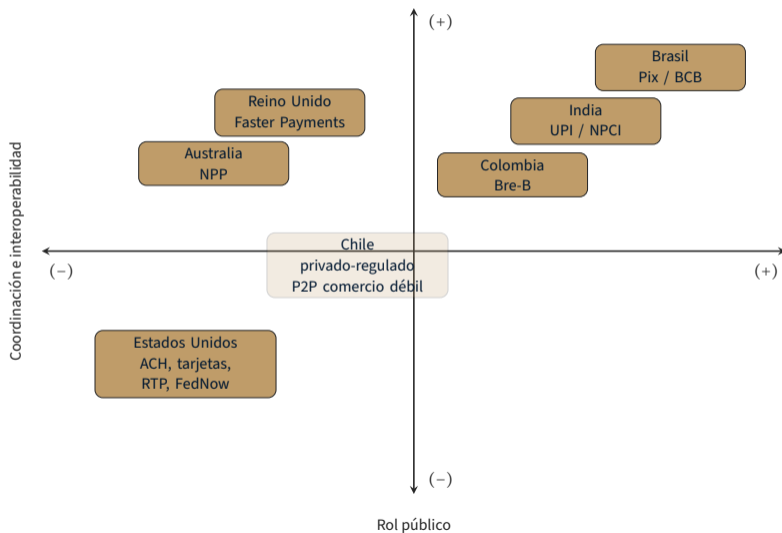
(+)

Brasil
Pix / BCB

Reino Unido
Faster Payments

India
UPI / NPCI

Australia
NPP

Colombia
Bre-B

Coordinación e interoperabilidad

(−)

Chile
privado-regulado
P2P comercio débil

(+)

Estados Unidos
ACH, tarjetas,
RTP, FedNow

(−)

Rol público